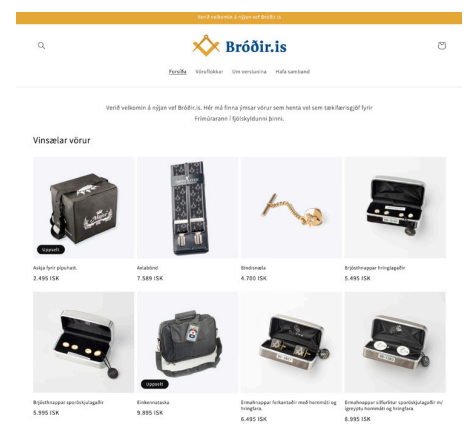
Verið velkomin á nýjan vef Bróðir.is

Bróðir.is

Forsíða Vöruflokkar Um verslunina Hafa samband

Verið velkomin á nýjan vef Bróðir.is. Hér má finna ýmsar vörur sem henta vel sem tækifærisgjöf fyrir Frímúrarann í fjölskyldunni þinni.

Vinsælar vörur

Uppselt

Askja fyrir pípuhatt.
2.495 ISK

Axlabönd
7.589 ISK

Bindisnæla
4.700 ISK

Brjósthnappar hringlagaðir
5.495 ISK

Brjósthnappar sporöskjulagaðir
5.995 ISK

Uppselt

Embættistaska
9.895 ISK

Ermahnappar ferkantaðir með hornmáti og hringfara.
6.495 ISK

Ermahnappar silfurlitir sporöskjulagaðir m/ ígreyptu hornmáti og hringfara.
6.995 ISK